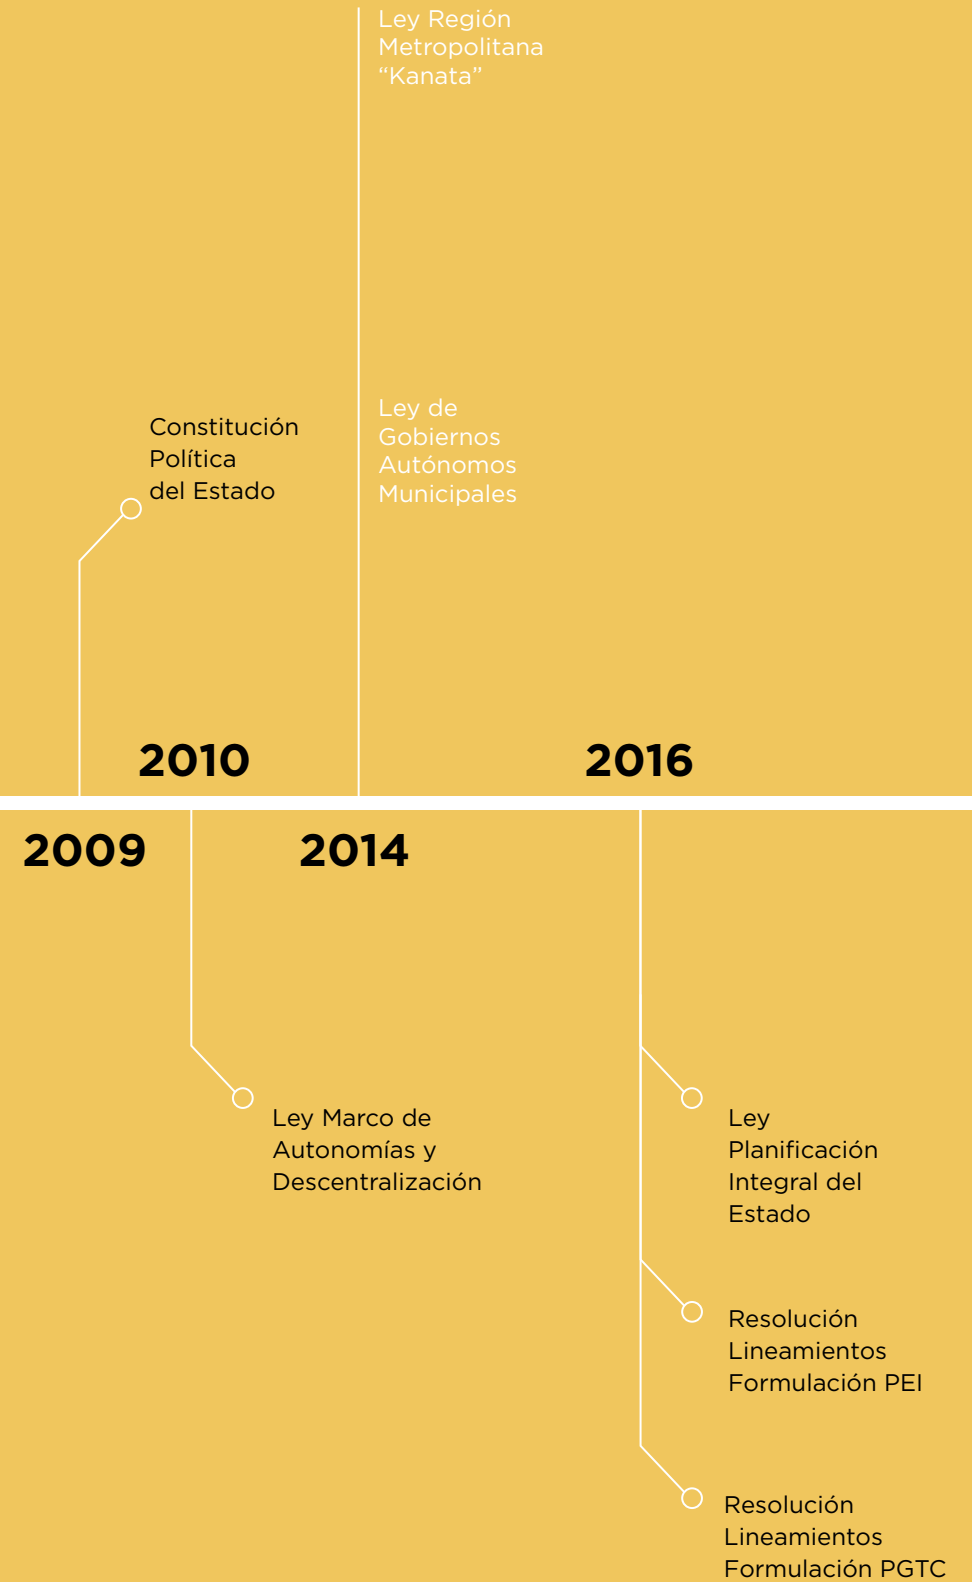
Ley Región Metropolitana “Kanata”

Constitución Política del Estado

Ley de Gobiernos Autónomos Municipales

2010

2016

2009

2014

Ley Marco de Autonomías y Descentralización

Ley Planificación Integral del Estado

Resolución Lineamientos Formulación PEI

Resolución Lineamientos Formulación PGTC